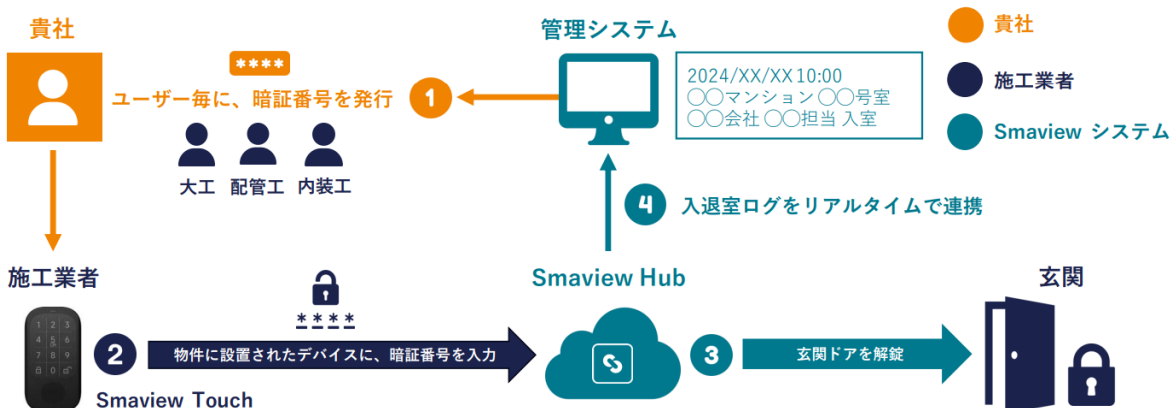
貴社

****

ユーザー毎に、暗証番号を発行

大工　配管工　内装工

1

管理システム

2024/XX/XX 10:00
〇〇マンション〇〇号室
〇〇会社〇〇担当 入室

貴社
施工業者
Smaview システム

4
入退室ログをリアルタイムで連携

施工業者

2
物件に設置されたデバイスに、暗証番号を入力

Smaview Touch

****

Smaview Hub

3
玄関ドアを解錠

玄関